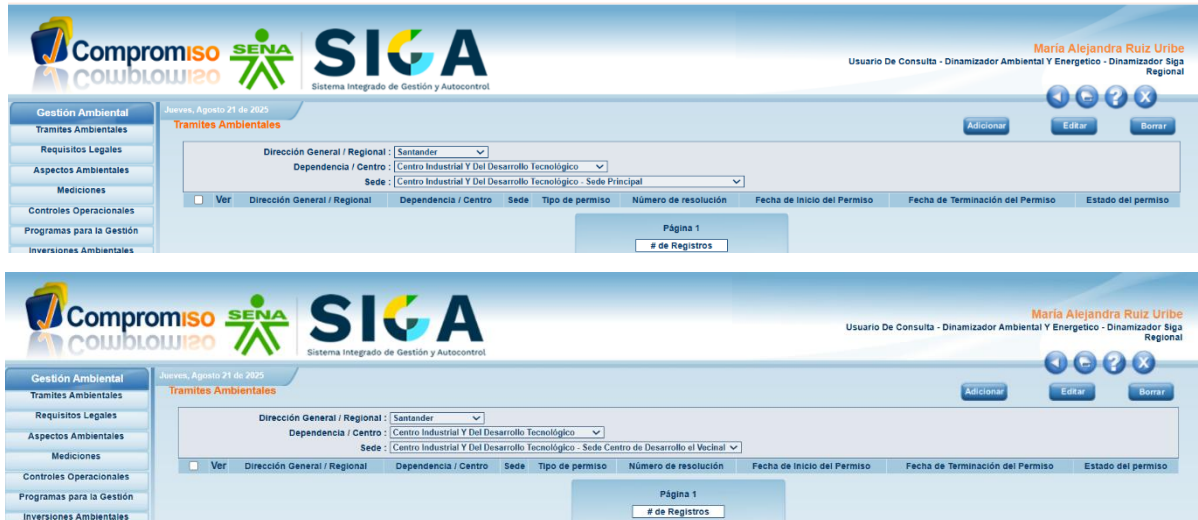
Compromiso SENA SIGA
Sistema Integrado de Gestión y Autocontrol

María Alejandra Ruiz Uribe
Usuario De Consulta - Dinamizador Ambiental Y Energetico - Dinamizador Siga Regional

Gestión Ambiental
Tramites Ambientales
Requisitos Legales
Aspectos Ambientales
Mediciones
Controles Operacionales
Programas para la Gestión
Inversiones Ambientales

Jueves, Agosto 21 de 2025
Tramites Ambientales

Adicionar Editar Borrar

Dirección General / Regional : Santander
Dependencia / Centro : Centro Industrial Y Del Desarrollo Tecnológico
Sede : Centro Industrial Y Del Desarrollo Tecnológico - Sede Principal

| | Ver | Dirección General / Regional | Dependencia / Centro | Sede | Tipo de permiso | Número de resolución | Fecha de Inicio del Permiso | Fecha de Terminación del Permiso | Estado del permiso |
|---|---|---|---|---|---|---|---|---|---|

Página 1
# de Registros

Compromiso SENA SIGA
Sistema Integrado de Gestión y Autocontrol

María Alejandra Ruiz Uribe
Usuario De Consulta - Dinamizador Ambiental Y Energetico - Dinamizador Siga Regional

Gestión Ambiental
Tramites Ambientales
Requisitos Legales
Aspectos Ambientales
Mediciones
Controles Operacionales
Programas para la Gestión
Inversiones Ambientales

Jueves, Agosto 21 de 2025
Tramites Ambientales

Adicionar Editar Borrar

Dirección General / Regional : Santander
Dependencia / Centro : Centro Industrial Y Del Desarrollo Tecnológico
Sede : Centro Industrial Y Del Desarrollo Tecnológico - Sede Centro de Desarrollo el Vecinal

| | Ver | Dirección General / Regional | Dependencia / Centro | Sede | Tipo de permiso | Número de resolución | Fecha de Inicio del Permiso | Fecha de Terminación del Permiso | Estado del permiso |
|---|---|---|---|---|---|---|---|---|---|

Página 1
# de Registros